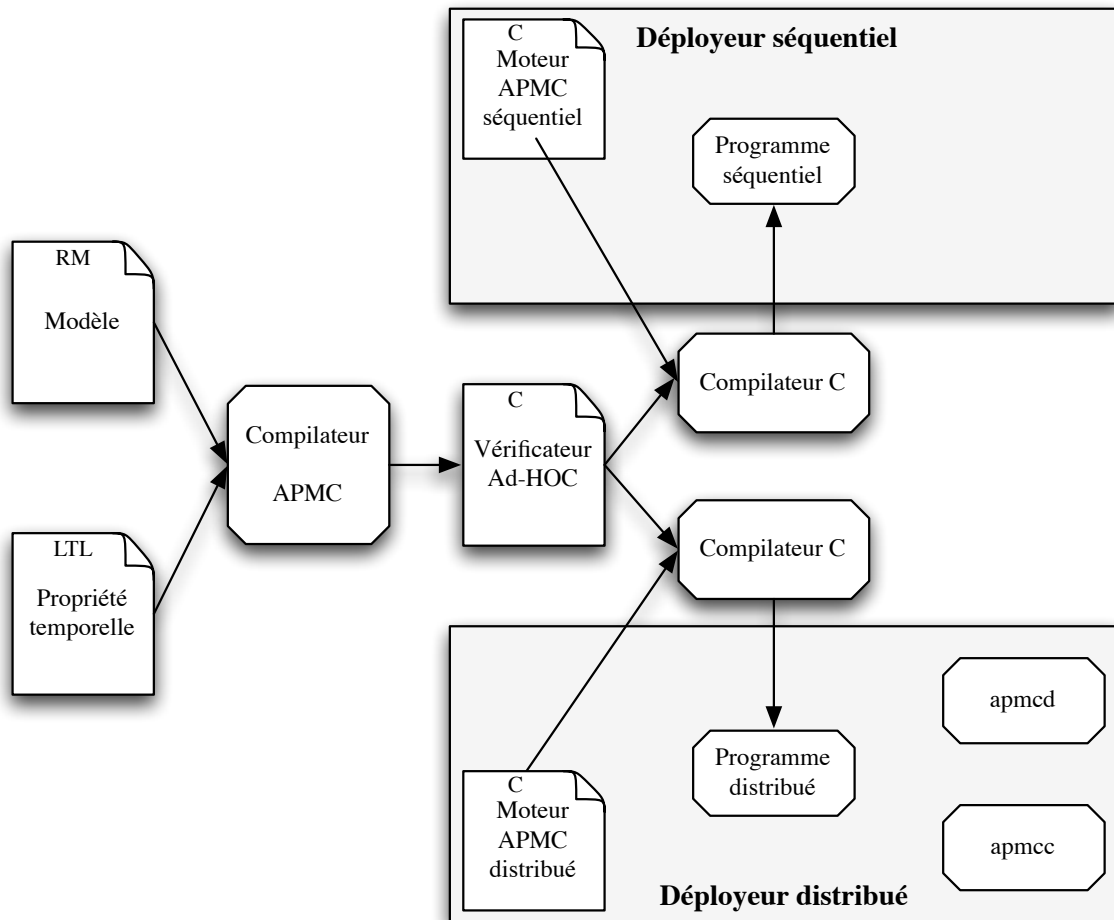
C
Moteur
APMC
séquentiel

Déployeur séquentiel

Programme
séquentiel

RM
Modèle

LTL
Propriété
temporelle

Compilateur
APMC

C
Vérificateur
Ad-HOC

Compilateur C

Compilateur C

apmcd

Programme
distribué

C
Moteur
APMC
distribué

apmcc

Déployeur distribué